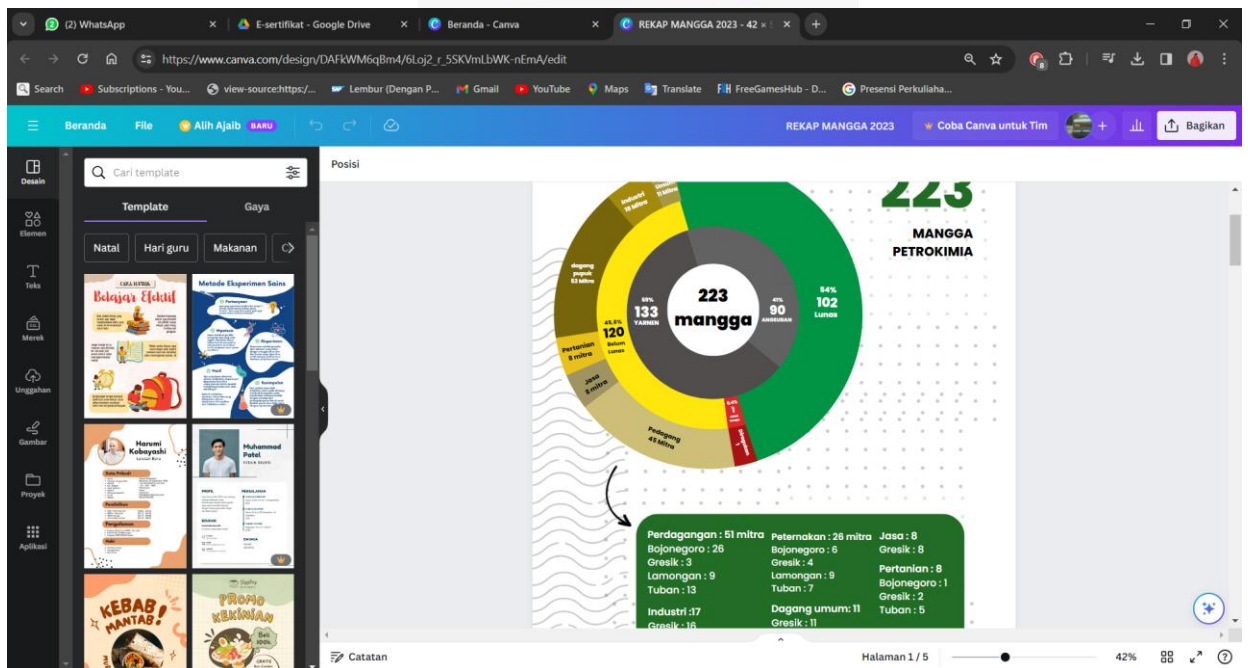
(2) WhatsApp
E-sertifikat - Google Drive
Beranda - Canva
REKAP MANGGA 2023 - 42 ×
https://www.canva.com/design/DAFkWM6qBm4/6Loj2_r_5SKVmLbWK-nEmA/edit
Search Subscriptions - You... view-source:https:/... Lembur (Dengan P... Gmail YouTube Maps Translate FreeGamesHub - D... Presensi Perkuliaha...

Beranda File Alih Ajaib BARU REKAP MANGGA 2023 Coba Canva untuk Tim Bagikan

Desain
Elemen
Teks
Merek
Unggahan
Gambar
Proyek
Aplikasi

Cari template
Template Gaya
Natal Hari guru Makanan

Cara Efektif Belajar Efektif
Metode Eksperimen Sains
Harumi Kobayashi
Muhammad Patel
KEBAB! MANTAB!
PROMO KEKINIAN

Posisi

223
MANGGA PETROKIMIA

223 mangga
59% 133 YARNEN
41% 90 ANGSURAN
54% 102 Lunas
45,6% 120 Belum Lunas
dagang populi 52 Mitra
Industri 18 Mitra
Pertanian 8 mitra
Jasa 8 mitra
Pedagang 45 Mitra
1

Perdagangan : 51 mitra
Bojonegoro : 26
Gresik : 3
Lamongan : 9
Tuban : 13
Industri :17
Gresik : 16

Peternakan : 26 mitra
Bojonegoro : 6
Gresik : 4
Lamongan : 9
Tuban : 7
Dagang umum: 11
Gresik : 11

Jasa : 8
Gresik : 8
Pertanian : 8
Bojonegoro : 1
Gresik : 2
Tuban : 5

Catatan Halaman 1 / 5 42%